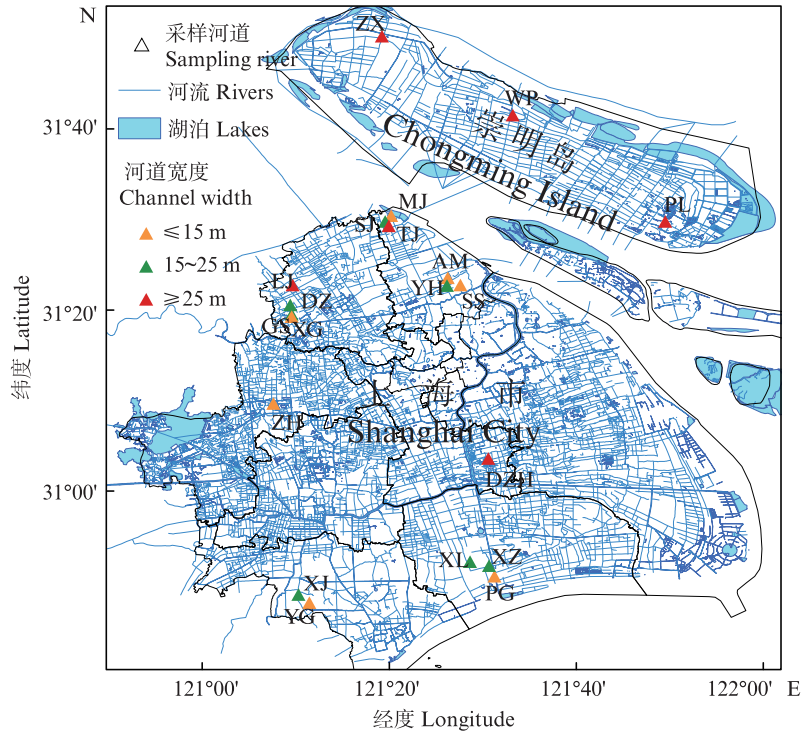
N
采样河道 Sampling river
河流 Rivers
湖泊 Lakes
河道宽度 Channel width
$\leqslant$15 m
15~25 m
$\geqslant$25 m
ZX
WP
崇明岛 Chongming Island
PL
MJ
SJ
TJ
AM
YH
SS
EJ
DZ
QX
XG
上海市 Shanghai City
ZH
DZH
XL
XZ
PG
XJ
YG
31°40'
31°20'
31°00'
纬度 Latitude
121°00'
121°20'
121°40'
122°00'
E
经度 Longitude